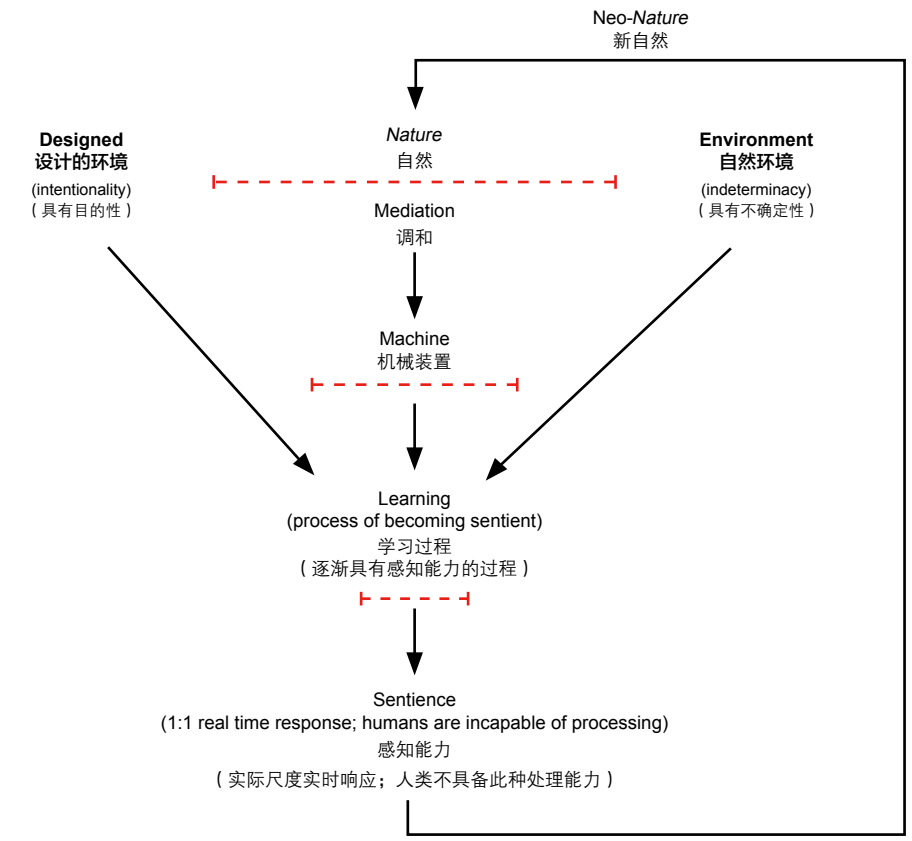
Neo-*Nature*
新自然

**Designed**
**设计的环境**
(intentionality)
（具有目的性）

*Nature*
自然

**Environment**
**自然环境**
(indeterminacy)
（具有不确定性）

Mediation
调和

Machine
机械装置

Learning
(process of becoming sentient)
学习过程
（逐渐具有感知能力的过程）

Sentience
(1:1 real time response; humans are incapable of processing)
感知能力
（实际尺度实时响应；人类不具备此种处理能力）